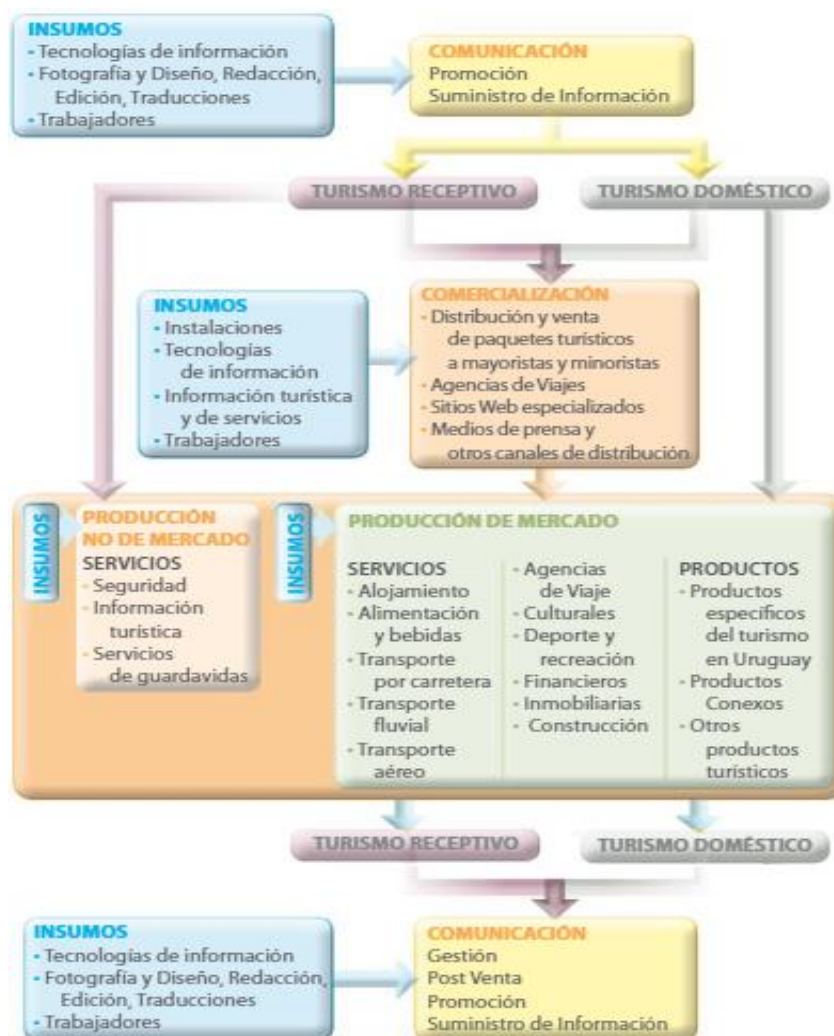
INSUMOS
- Tecnologías de información
- Fotografía y Diseño, Redacción, Edición, Traducciones
- Trabajadores

COMUNICACIÓN
Promoción
Suministro de Información

TURISMO RECEPTIVO

TURISMO DOMÉSTICO

INSUMOS
- Instalaciones
- Tecnologías de información
- Información turística y de servicios
- Trabajadores

COMERCIALIZACIÓN
- Distribución y venta de paquetes turísticos a mayoristas y minoristas
- Agencias de Viajes
- Sitios Web especializados
- Medios de prensa y otros canales de distribución

INSUMOS

PRODUCCIÓN NO DE MERCADO
SERVICIOS
- Seguridad
- Información turística
- Servicios de guardavidas

INSUMOS

PRODUCCIÓN DE MERCADO

SERVICIOS
- Alojamiento
- Alimentación y bebidas
- Transporte por carretera
- Transporte fluvial
- Transporte aéreo

- Agencias de Viaje
- Culturales
- Deporte y recreación
- Financieros
- Inmobiliarias
- Construcción

PRODUCTOS
- Productos especificos del turismo en Uruguay
- Productos Conexos
- Otros productos turísticos

TURISMO RECEPTIVO

TURISMO DOMÉSTICO

INSUMOS
- Tecnologías de información
- Fotografía y Diseño, Redacción, Edición, Traducciones
- Trabajadores

COMUNICACIÓN
Gestión
Post Venta
Promoción
Suministro de Información